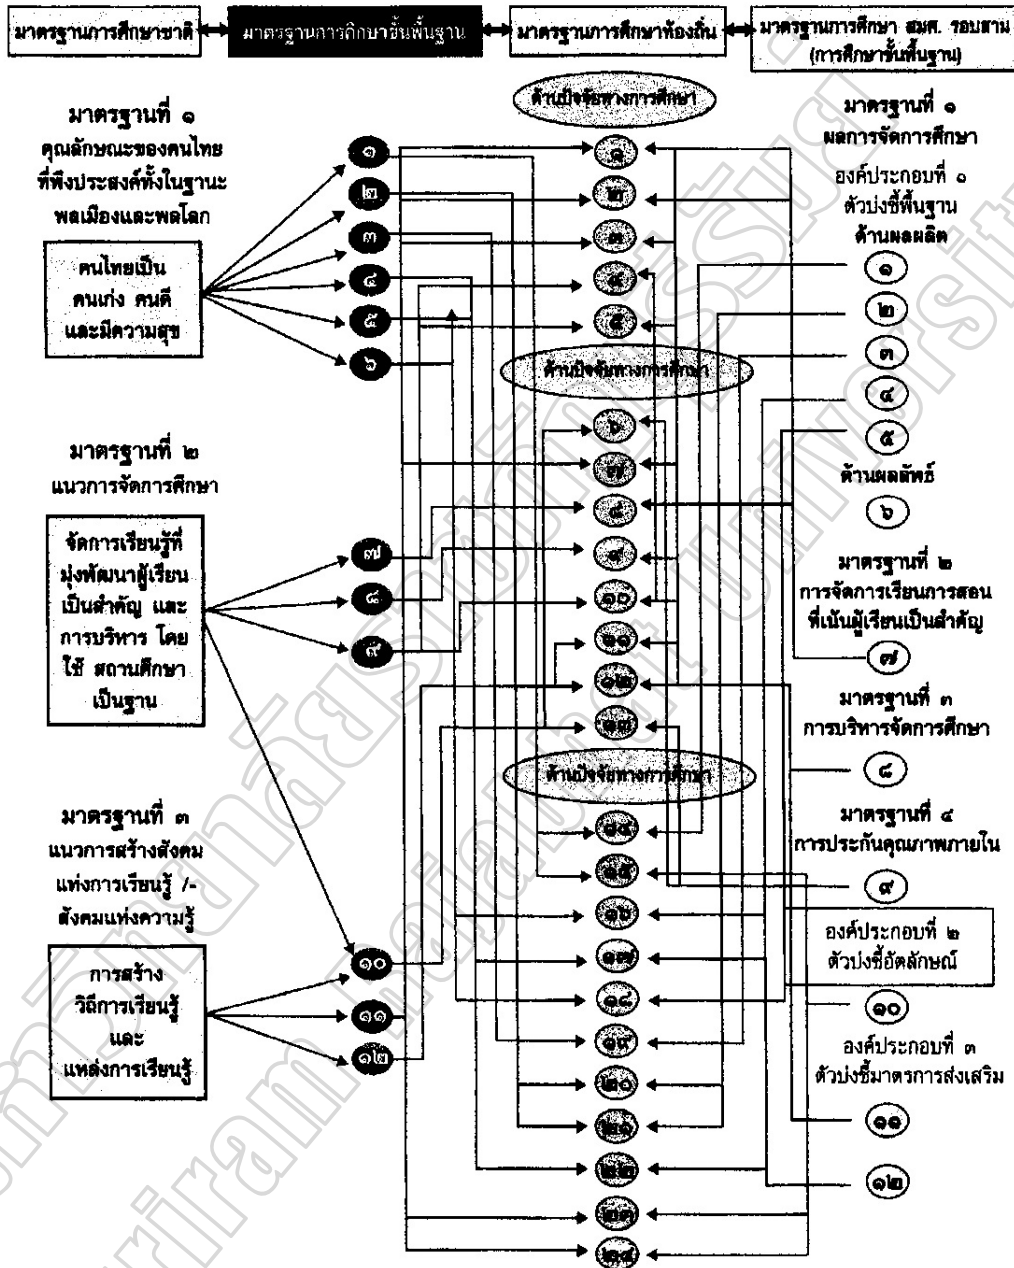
มาตรฐานการศึกษาชาติ

มาตรฐานการศึกษาขั้นพื้นฐาน

มาตรฐานการศึกษาท้องถิ่น

มาตรฐานการศึกษา สมศ. รอบสาม (การศึกษาขั้นพื้นฐาน)

มาตรฐานที่ ๑ คุณลักษณะของคนไทยที่พึงประสงค์ทั้งในฐานะพลเมืองและพลโลก

คนไทยเป็นคนเก่ง คนดี และมีความสุข

๑ ๒ ๓ ๔ ๕ ๖

มาตรฐานที่ ๒ แนวการจัดการศึกษา

จัดการเรียนรู้ที่มุ่งพัฒนาผู้เรียนเป็นสำคัญ และการบริหาร โดยใช้ สถานศึกษาเป็นฐาน

๗ ๘ ๙

มาตรฐานที่ ๓ แนวการสร้างสังคมแห่งการเรียนรู้ /- สังคมแห่งความรู้

การสร้างวิถีการเรียนรู้ และแหล่งการเรียนรู้

๑๐ ๑๑ ๑๒

ด้านปัจจัยทางการศึกษา

๑ ๒ ๓ ๔ ๕

ด้านปัจจัยทางการศึกษา

๖ ๗ ๘ ๙ ๑๐ ๑๑ ๑๒ ๑๓

ด้านปัจจัยทางการศึกษา

๑๔ ๑๕ ๑๖ ๑๗ ๑๘ ๑๙ ๒๐ ๒๑ ๒๒ ๒๓ ๒๔

มาตรฐานที่ ๑ ผลการจัดการศึกษา

องค์ประกอบที่ ๑ ตัวบ่งชี้พื้นฐาน ด้านผลผลิต

๑ ๒ ๓ ๔ ๕

ด้านผลลัพธ์

๖

มาตรฐานที่ ๒ การจัดการเรียนการสอนที่เน้นผู้เรียนเป็นสำคัญ

๗

มาตรฐานที่ ๓ การบริหารจัดการศึกษา

๘

มาตรฐานที่ ๔ การประกันคุณภาพภายใน

๙

องค์ประกอบที่ ๒ ตัวบ่งชี้อัตลักษณ์

๑๐

องค์ประกอบที่ ๓ ตัวบ่งชี้มาตรการส่งเสริม

๑๑

๑๒